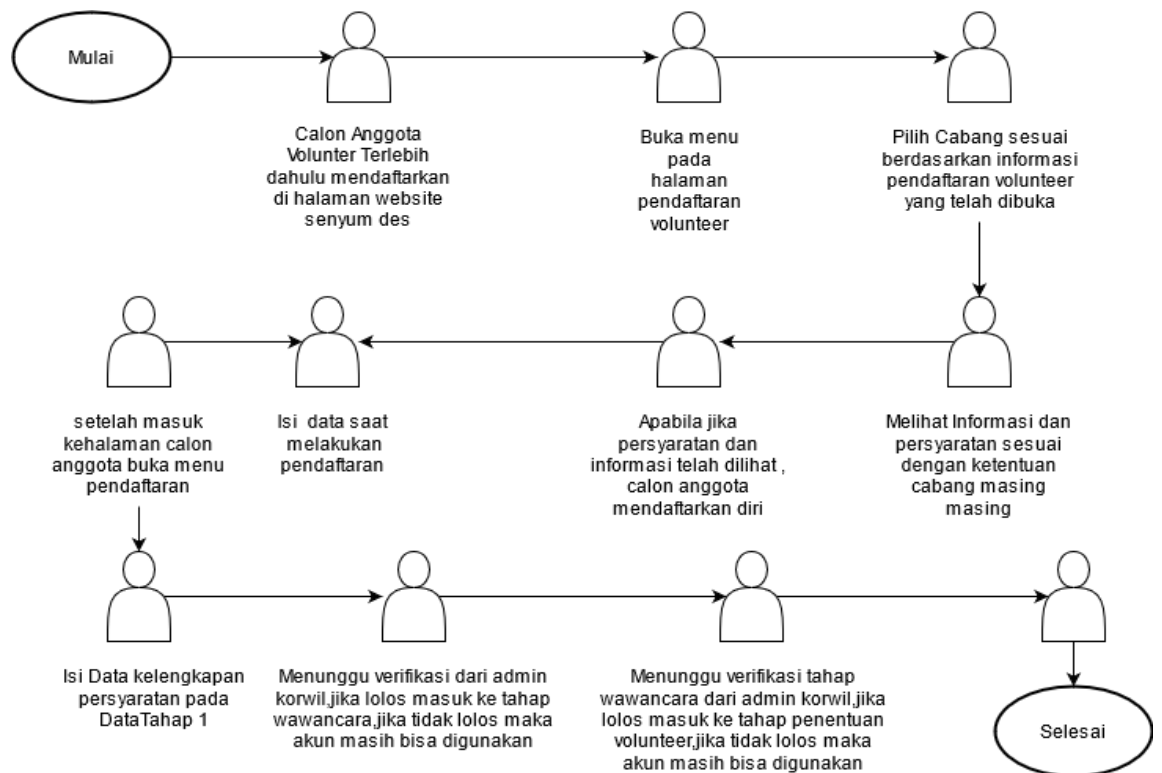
Mulai

Calon Anggota Volunter Terlebih dahulu mendaftarkan di halaman website senyum des

Buka menu pada halaman pendaftaran volunteer

Pilih Cabang sesuai berdasarkan informasi pendaftaran volunteer yang telah dibuka

Melihat Informasi dan persyaratan sesuai dengan ketentuan cabang masing masing

Apabila jika persyaratan dan informasi telah dilihat , calon anggota mendaftarkan diri

Isi data saat melakukan pendaftaran

setelah masuk kehalaman calon anggota buka menu pendaftaran

Isi Data kelengkapan persyaratan pada DataTahap 1

Menunggu verifikasi dari admin korwil,jika lolos masuk ke tahap wawancara,jika tidak lolos maka akun masih bisa digunakan

Menunggu verifikasi tahap wawancara dari admin korwil,jika lolos masuk ke tahap penentuan volunteer,jika tidak lolos maka akun masih bisa digunakan

Selesai